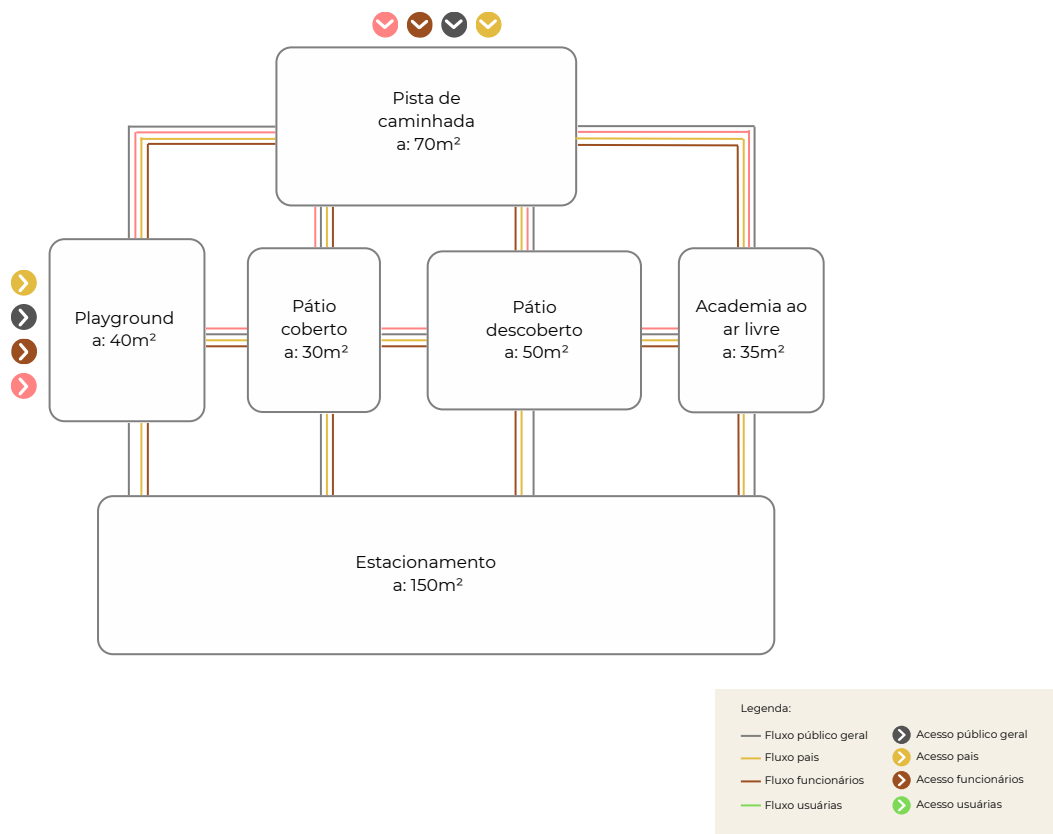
Pista de caminhada
a: 70m²

Playground
a: 40m²

Pátio coberto
a: 30m²

Pátio descoberto
a: 50m²

Academia ao ar livre
a: 35m²

Estacionamento
a: 150m²

Legenda:

Fluxo público geral
Fluxo pais
Fluxo funcionários
Fluxo usuárias

Acesso público geral
Acesso pais
Acesso funcionários
Acesso usuárias